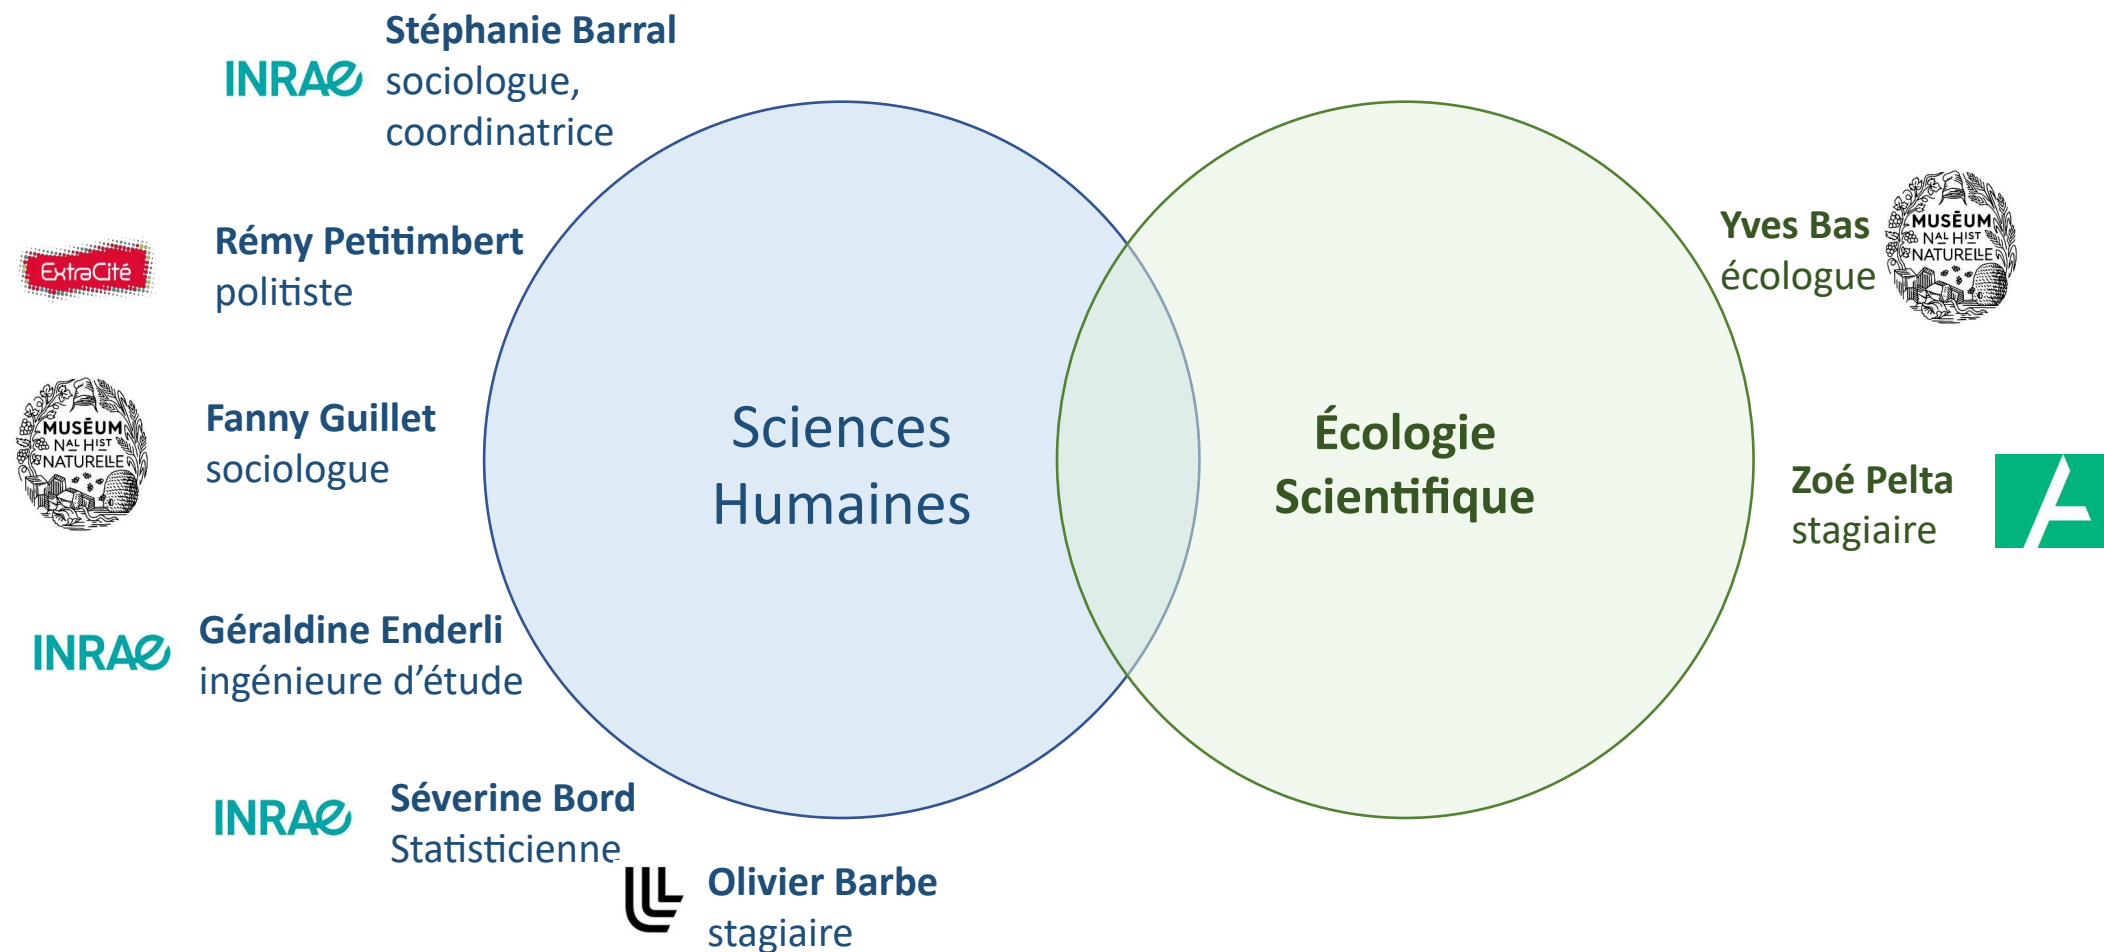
INRAE Stéphanie Barral
sociologue, coordinatrice

ExtraCité Rémy Petitimbert
politiste

MUSÉUM NAL HIST NATURELLE Fanny Guillet
sociologue

INRAE Géraldine Enderli
ingénieure d'étude

INRAE Séverine Bord
Statisticienne

Olivier Barbe
stagiaire

Sciences Humaines

Écologie Scientifique

Yves Bas
écologue MUSÉUM NAL HIST NATURELLE

Zoé Pelta
stagiaire